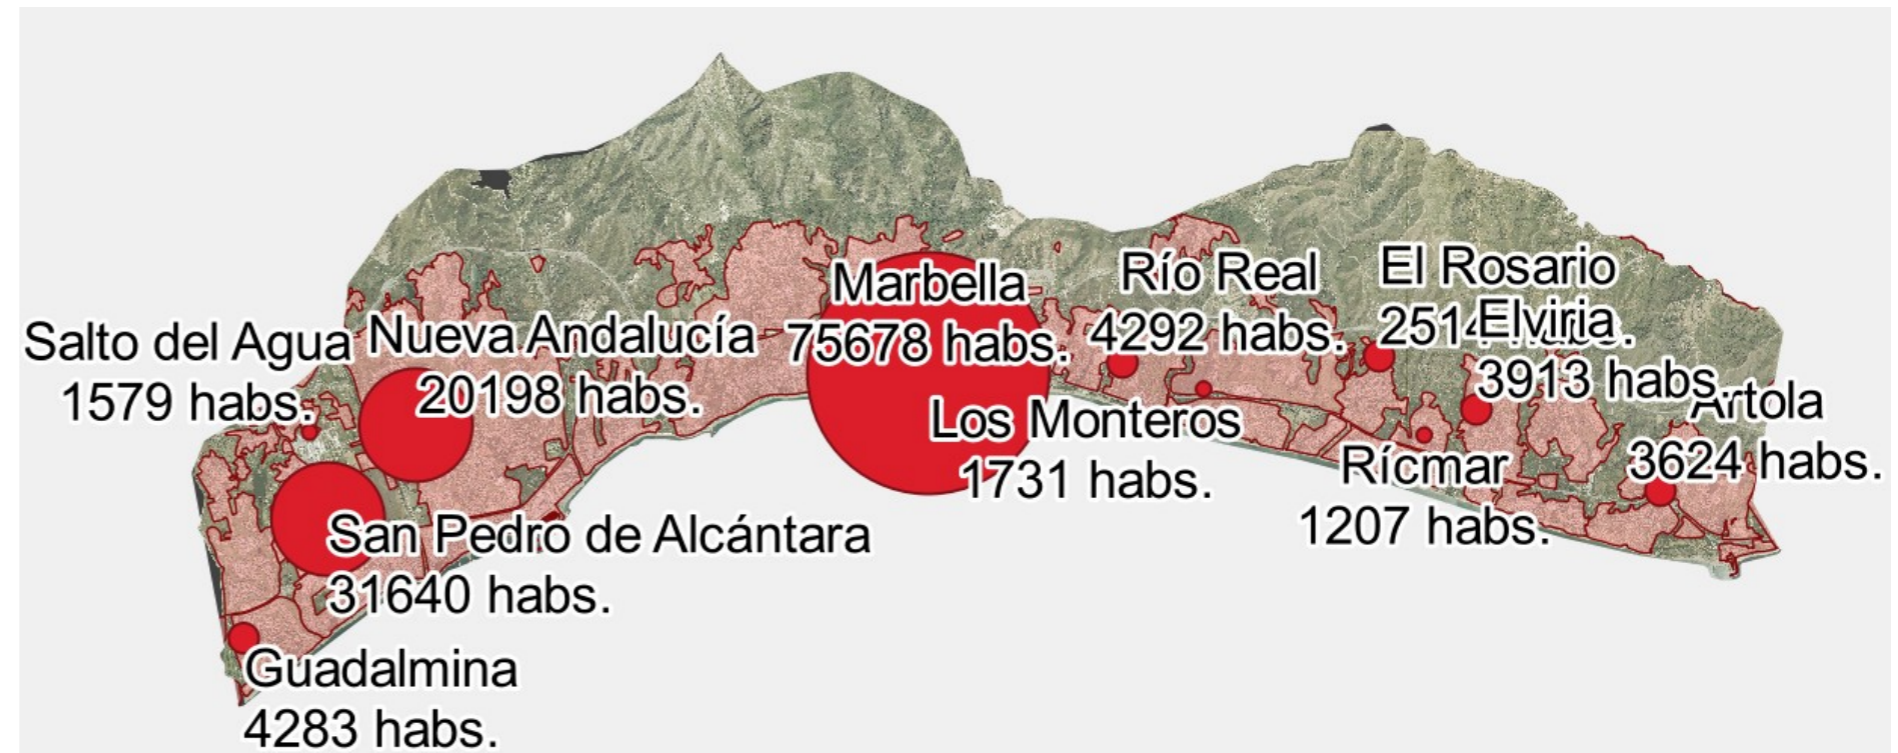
Salto del Agua
1579 habs.

Nueva Andalucía
20198 habs.

Marbella
75678 habs.

Río Real
4292 habs.

El Rosario
251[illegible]

Elviria
3913 habs.

Artola
3624 habs.

Los Monteros
1731 habs.

Rícmar
1207 habs.

San Pedro de Alcántara
31640 habs.

Guadalmina
4283 habs.